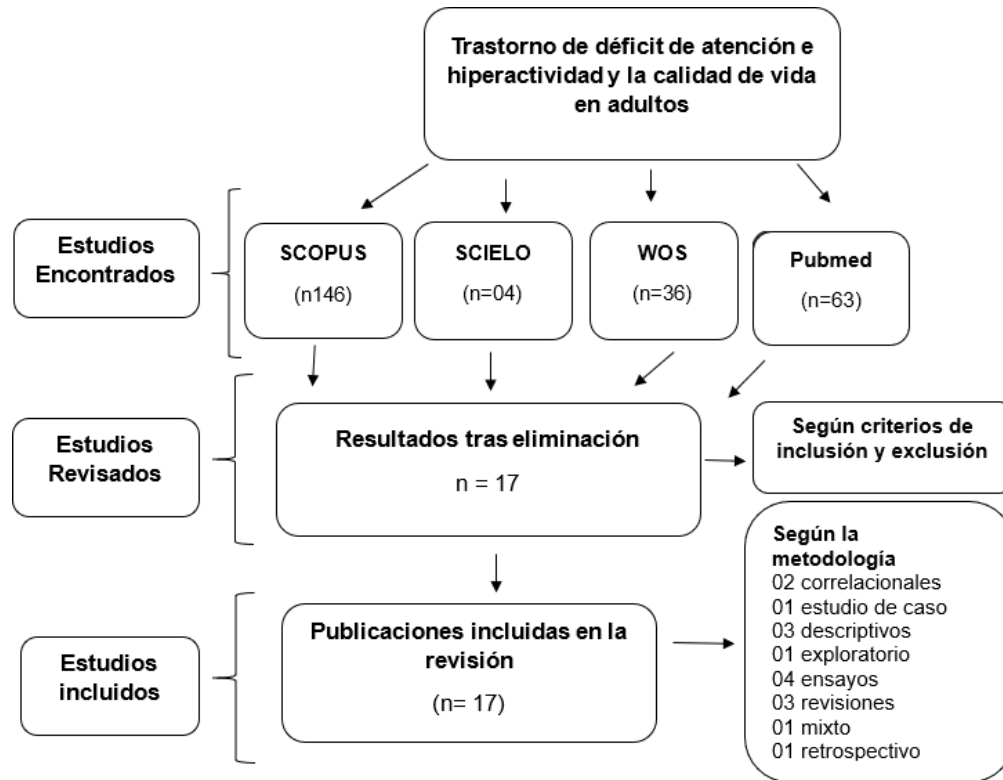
Trastorno de déficit de atención e hiperactividad y la calidad de vida en adultos

Estudios Encontrados

SCOPUS
(n146)

SCIELO
(n=04)

WOS
(n=36)

Pubmed
(n=63)

Estudios Revisados

Resultados tras eliminación
n = 17

Según criterios de inclusión y exclusión

Estudios incluidos

Publicaciones incluidas en la revisión
(n= 17)

Según la metodología
02 correlacionales
01 estudio de caso
03 descriptivos
01 exploratorio
04 ensayos
03 revisiones
01 mixto
01 retrospectivo